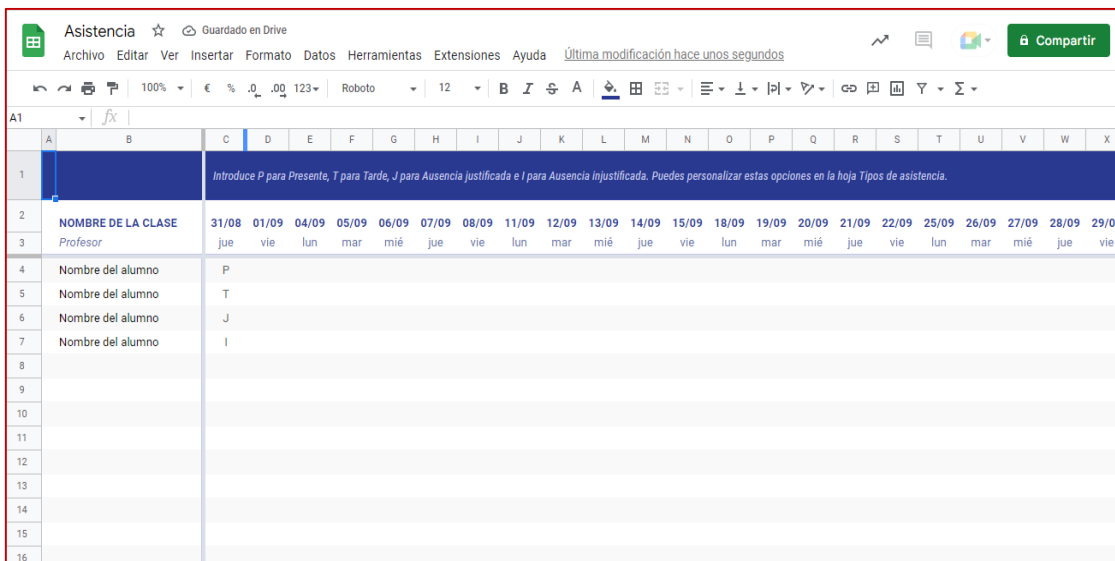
Asistencia ☆ Guardado en Drive
Archivo Editar Ver Insertar Formato Datos Herramientas Extensiones Ayuda Última modificación hace unos segundos
Compartir

100% € % .0 .00 123 Roboto 12 B I S A

A1 fx

| | A | B | C | D | E | F | G | H | I | J | K | L | M | N | O | P | Q | R | S | T | U | V | W | X |
|---|---|---|---|---|---|---|---|---|---|---|---|---|---|---|---|---|---|---|---|---|---|---|---|---|
| 1 | | | Introduce P para Presente, T para Tarde, J para Ausencia justificada e I para Ausencia injustificada. Puedes personalizar estas opciones en la hoja Tipos de asistencia. | | | | | | | | | | | | | | | | | | | | | |
| 2 | | NOMBRE DE LA CLASE | 31/08 | 01/09 | 04/09 | 05/09 | 06/09 | 07/09 | 08/09 | 11/09 | 12/09 | 13/09 | 14/09 | 15/09 | 18/09 | 19/09 | 20/09 | 21/09 | 22/09 | 25/09 | 26/09 | 27/09 | 28/09 | 29/0 |
| 3 | | Profesor | jue | vie | lun | mar | mié | jue | vie | lun | mar | mié | jue | vie | lun | mar | mié | jue | vie | lun | mar | mié | jue | vie |
| 4 | | Nombre del alumno | P | | | | | | | | | | | | | | | | | | | | | |
| 5 | | Nombre del alumno | T | | | | | | | | | | | | | | | | | | | | | |
| 6 | | Nombre del alumno | J | | | | | | | | | | | | | | | | | | | | | |
| 7 | | Nombre del alumno | I | | | | | | | | | | | | | | | | | | | | | |
| 8 | | | | | | | | | | | | | | | | | | | | | | | | |
| 9 | | | | | | | | | | | | | | | | | | | | | | | | |
| 10 | | | | | | | | | | | | | | | | | | | | | | | | |
| 11 | | | | | | | | | | | | | | | | | | | | | | | | |
| 12 | | | | | | | | | | | | | | | | | | | | | | | | |
| 13 | | | | | | | | | | | | | | | | | | | | | | | | |
| 14 | | | | | | | | | | | | | | | | | | | | | | | | |
| 15 | | | | | | | | | | | | | | | | | | | | | | | | |
| 16 | | | | | | | | | | | | | | | | | | | | | | | | |